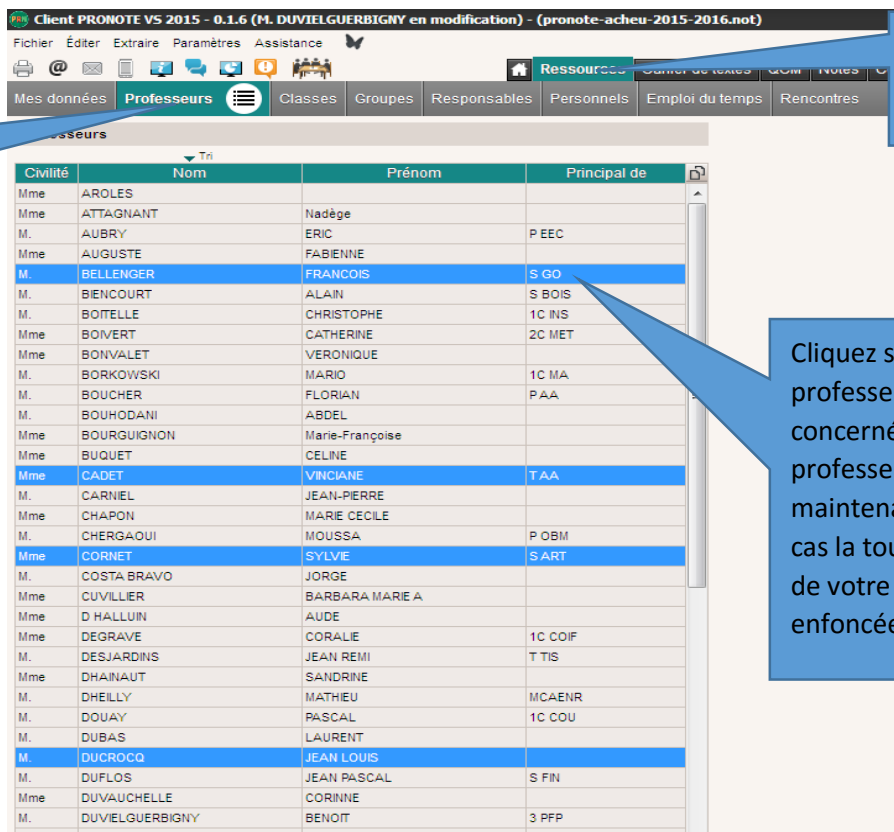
Client PRONOTE V5 2015 - 0.1.6 (M. DUVIELGUERBIGNY en modification) - (pronote-acheu-2015-2016.not)

Fichier Éditer Extraire Paramètres Assistance

Ressources Cahier de textes QCM Notes C

Mes données Professeurs Classes Groupes Responsables Personnels Emploi du temps Rencontres

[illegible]esseurs

Tri

| Civilité | Nom | Prénom | Principal de |
|---|---|---|---|
| Mme | AROLES | | |
| Mme | ATTAGNANT | Nadège | |
| M. | AUBRY | ERIC | P EEC |
| Mme | AUGUSTE | FABIENNE | |
| M. | BELLENGER | FRANCOIS | S GO |
| M. | BIENCOURT | ALAIN | S BOIS |
| M. | BOITELLE | CHRISTOPHE | 1C INS |
| Mme | BOIVERT | CATHERINE | 2C MET |
| Mme | BONVALET | VERONIQUE | |
| M. | BORKOWSKI | MARIO | 1C MA |
| M. | BOUCHER | FLORIAN | P AA |
| M. | BOUHODANI | ABDEL | |
| Mme | BOURGUIGNON | Marie-Françoise | |
| Mme | BUQUET | CELINE | |
| Mme | CADET | VINCIANE | T AA |
| M. | CARNIEL | JEAN-PIERRE | |
| Mme | CHAPON | MARIE CECILE | |
| M. | CHERGAOUI | MOUSSA | P OBM |
| Mme | CORNET | SYLVIE | S ART |
| M. | COSTA BRAVO | JORGE | |
| Mme | CUVILLIER | BARBARA MARIE A | |
| Mme | D HALLUIN | AUDE | |
| Mme | DEGRAVE | CORALIE | 1C COIF |
| M. | DESJARDINS | JEAN REMI | T TIS |
| Mme | DHAINAUT | SANDRINE | |
| M. | DHEILLY | MATHIEU | MCAENR |
| M. | DOUAY | PASCAL | 1C COU |
| M. | DUBAS | LAURENT | |
| M. | DUCROCQ | JEAN LOUIS | |
| M. | DUFLOS | JEAN PASCAL | S FIN |
| Mme | DUVAUCHELLE | CORINNE | |
| M. | DUVIELGUERBIGNY | BENOIT | 3 PFP |

Cliquez s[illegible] professe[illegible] concerné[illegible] professe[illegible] maintena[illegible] cas la tou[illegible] de votre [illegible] enfoncée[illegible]